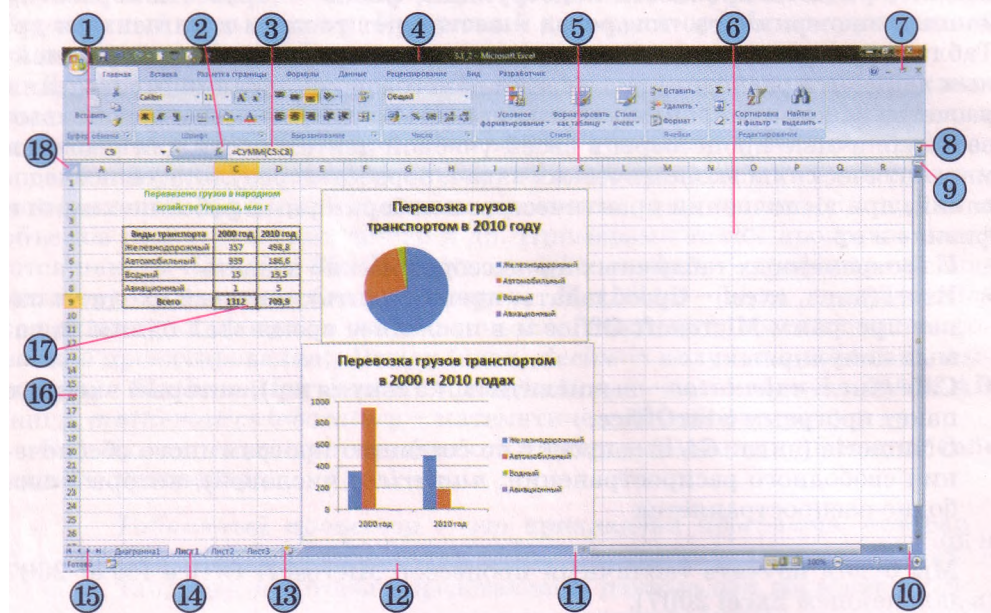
1 2 3 4 5 6 7

3.3_2 - Microsoft Excel

Главная Вставка Разметка страницы Формулы Данные Рецензирование Вид Разработчик

Вставить Calibri 11 Общий Условное форматирование Форматировать как таблицу Стили ячеек Вставить Удалить Формат Сортировка и фильтр Найти и выделить

Буфер обмена Шрифт Выравнивание Число Стили Ячейки Редактирование

18 C9 $f_x$ =СУММ(C5:C8) 8

9

Перевезено грузов в народном хозяйстве Украины, млн т

| Виды транспорта | 2000 год | 2010 год |
|---|---|---|
| Железнодорожный | 357 | 498,8 |
| Автомобильный | 939 | 186,6 |
| Водный | 15 | 19,5 |
| Авиационный | 1 | 5 |
| Всего | 1312 | 709,9 |

Перевозка грузов транспортом в 2010 году

Железнодорожный
Автомобильный
Водный
Авиационный

17

Перевозка грузов транспортом в 2000 и 2010 годах

16

1000
800
600
400
200
0

2000 год 2010 год

Железнодорожный
Автомобильный
Водный
Авиационный

Диаграмма1 Лист1 Лист2 Лист3

Готово 100%

15 14 13 12 11 10